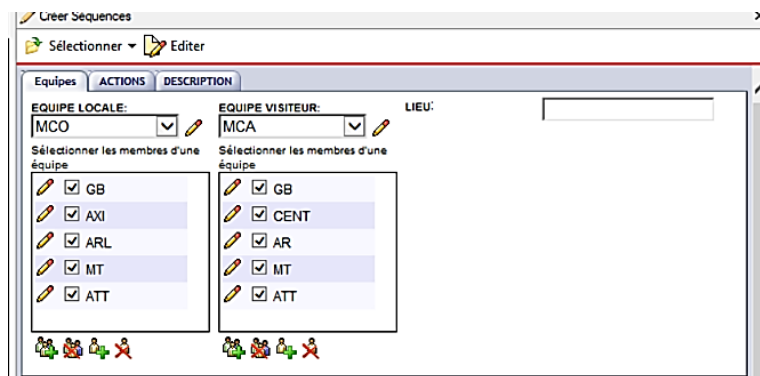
Créer Séquences

Sélectionner ▾ Editer

Equipes | ACTIONS | DESCRIPTION

EQUIPE LOCALE:
MCO
Sélectionner les membres d'une équipe
GB
AXI
ARL
MT
ATT

EQUIPE VISITEUR:
MCA
Sélectionner les membres d'une équipe
GB
CENT
AR
MT
ATT

LIEU: